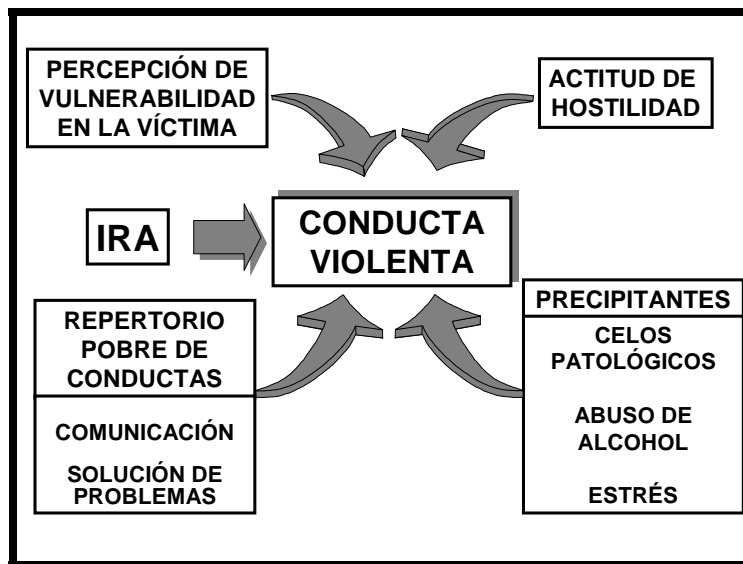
PERCEPCIÓN DE VULNERABILIDAD EN LA VÍCTIMA

ACTITUD DE HOSTILIDAD

IRA

CONDUCTA VIOLENTA

REPERTORIO POBRE DE CONDUCTAS

COMUNICACIÓN

SOLUCIÓN DE PROBLEMAS

PRECIPITANTES

CELOS PATOLÓGICOS

ABUSO DE ALCOHOL

ESTRÉS